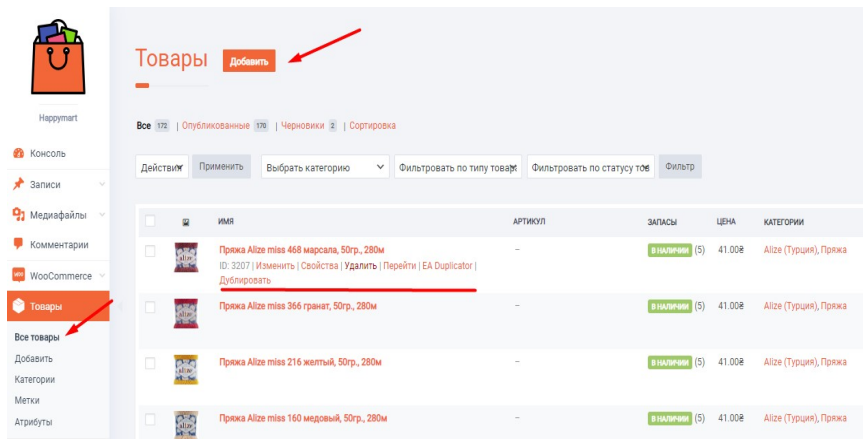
Happymart

Консоль
Записи
Медиафайлы
Комментарии
WooCommerce
Товары
Все товары
Добавить
Категории
Метки
Атрибуты

Товары Добавить

Все 172 | Опубликованные 170 | Черновики 2 | Сортировка

Действия | Применить | Выбрать категорию | Фильтровать по типу товар | Фильтровать по статусу то | Фильтр

| | | ИМЯ | АРТИКУЛ | ЗАПАСЫ | ЦЕНА | КАТЕГОРИИ |
|---|---|---|---|---|---|---|
| | | Пряжа Alize miss 468 марсала, 50гр., 280м ID: 3207 \| Изменить \| Свойства \| Удалить \| Перейти \| EA Duplicator \| Дублировать | – | В НАЛИЧИИ (5) | 41.00₴ | Alize (Турция), Пряжа |
| | | Пряжа Alize miss 366 гранат, 50гр., 280м | – | В НАЛИЧИИ (5) | 41.00₴ | Alize (Турция), Пряжа |
| | | Пряжа Alize miss 216 желтый, 50гр., 280м | – | В НАЛИЧИИ (5) | 41.00₴ | Alize (Турция), Пряжа |
| | | Пряжа Alize miss 160 медовый, 50гр., 280м | – | В НАЛИЧИИ (5) | 41.00₴ | Alize (Турция), Пряжа |